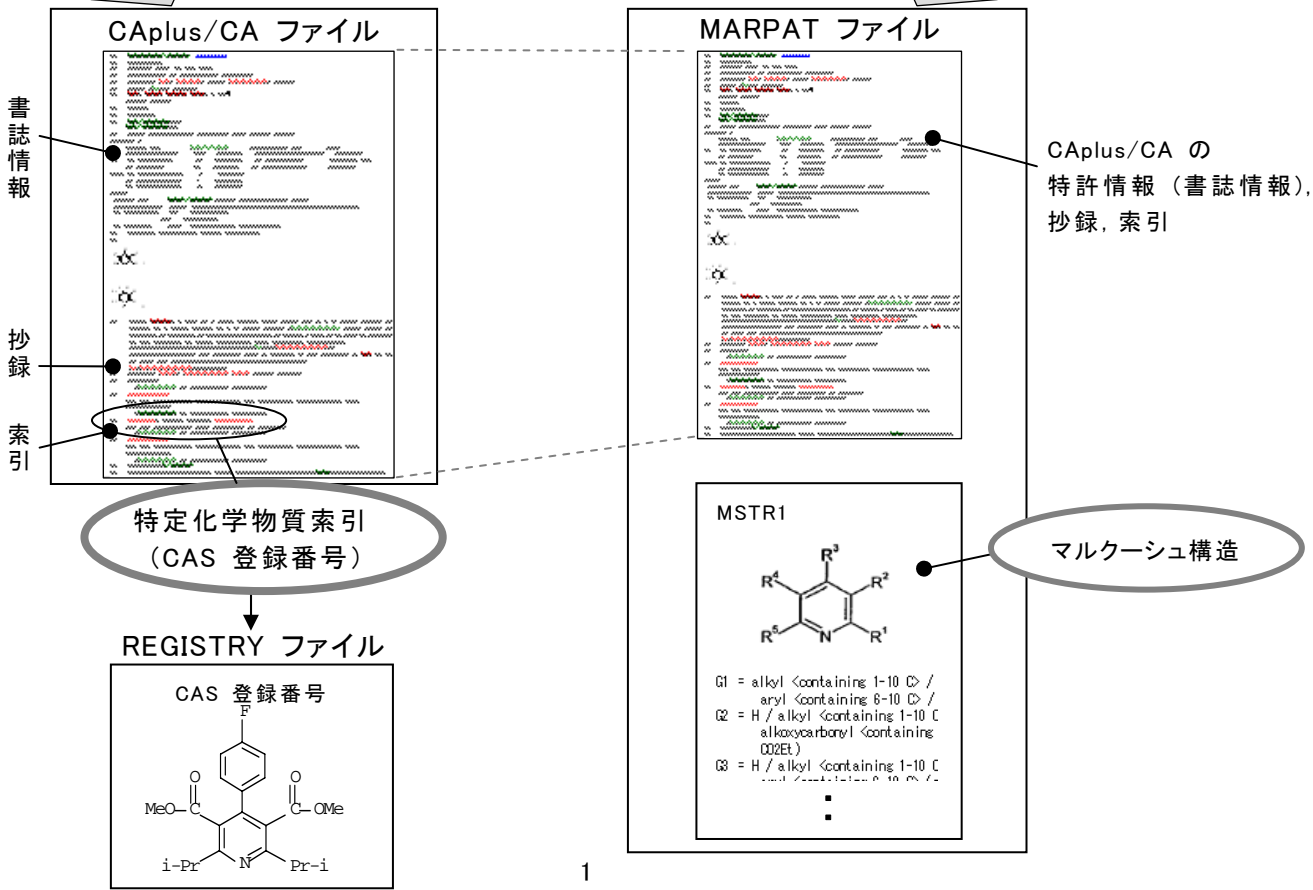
CAplus/CA ファイル

書誌情報

抄録

索引

特定化学物質索引
（CAS 登録番号）

REGISTRY ファイル

CAS 登録番号

F

O

O

MeO—C

C—OMe

i-Pr

N

Pr-i

MARPAT ファイル

CAplus/CA の
特許情報（書誌情報），
抄録，索引

MSTR1

R³

R⁴

R²

R⁵

N

R¹

G1 = alkyl <containing 1-10 C> /
aryl <containing 6-10 C> /
G2 = H / alkyl <containing 1-10 C
alkoxycarbonyl <containing
CO2Et)
G3 = H / alkyl <containing 1-10 C
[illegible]

:

マルクーシュ構造

1